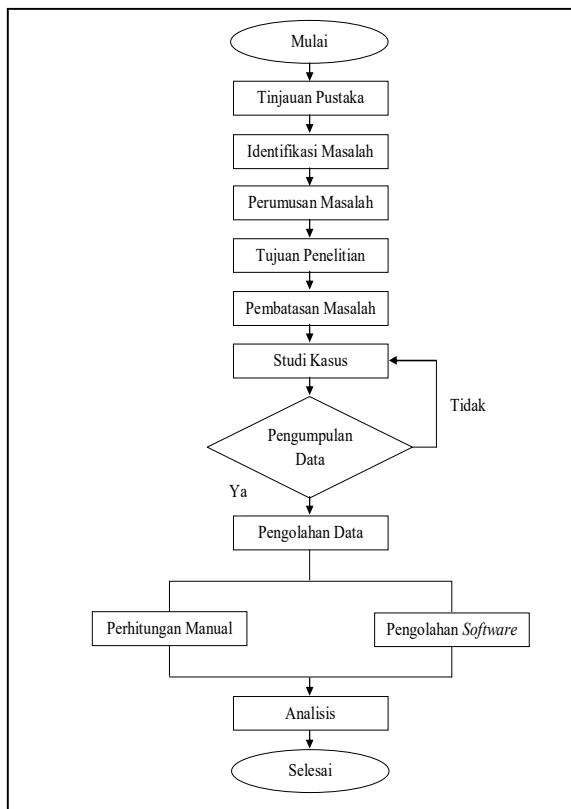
Mulai

Tinjauan Pustaka

Identifikasi Masalah

Perumusan Masalah

Tujuan Penelitian

Pembatasan Masalah

Studi Kasus

Tidak

Pengumpulan Data

Ya

Pengolahan Data

Perhitungan Manual

Pengolahan *Software*

Analisis

Selesai